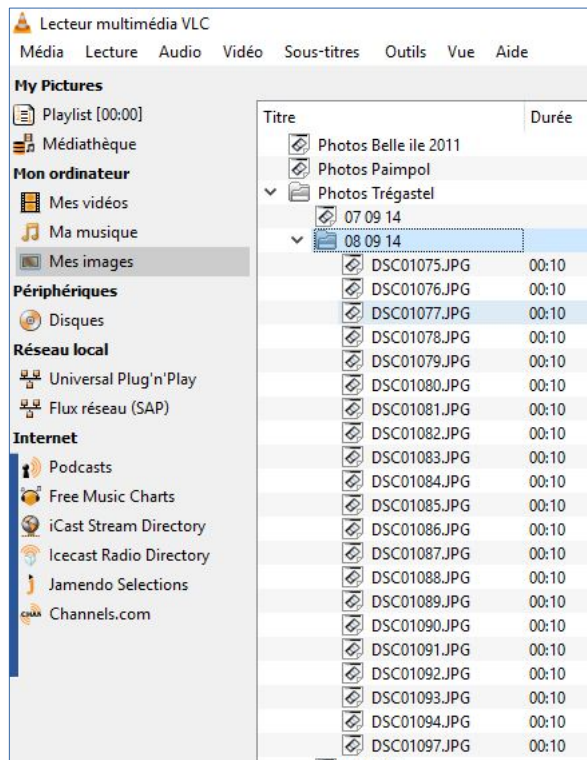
Lecteur multimédia VLC

Média Lecture Audio Vidéo Sous-titres Outils Vue Aide

My Pictures
Playlist [00:00]
Médiathèque
Mon ordinateur
Mes vidéos
Ma musique
Mes images
Périphériques
Disques
Réseau local
Universal Plug'n'Play
Flux réseau (SAP)
Internet
Podcasts
Free Music Charts
iCast Stream Directory
Icecast Radio Directory
Jamendo Selections
Channels.com

| Titre | Durée |
|---|---|
| Photos Belle ile 2011 | |
| Photos Paimpol | |
| Photos Trégastel | |
| 07 09 14 | |
| 08 09 14 | |
| DSC01075.JPG | 00:10 |
| DSC01076.JPG | 00:10 |
| DSC01077.JPG | 00:10 |
| DSC01078.JPG | 00:10 |
| DSC01079.JPG | 00:10 |
| DSC01080.JPG | 00:10 |
| DSC01081.JPG | 00:10 |
| DSC01082.JPG | 00:10 |
| DSC01083.JPG | 00:10 |
| DSC01084.JPG | 00:10 |
| DSC01085.JPG | 00:10 |
| DSC01086.JPG | 00:10 |
| DSC01087.JPG | 00:10 |
| DSC01088.JPG | 00:10 |
| DSC01089.JPG | 00:10 |
| DSC01090.JPG | 00:10 |
| DSC01091.JPG | 00:10 |
| DSC01092.JPG | 00:10 |
| DSC01093.JPG | 00:10 |
| DSC01094.JPG | 00:10 |
| DSC01097.JPG | 00:10 |